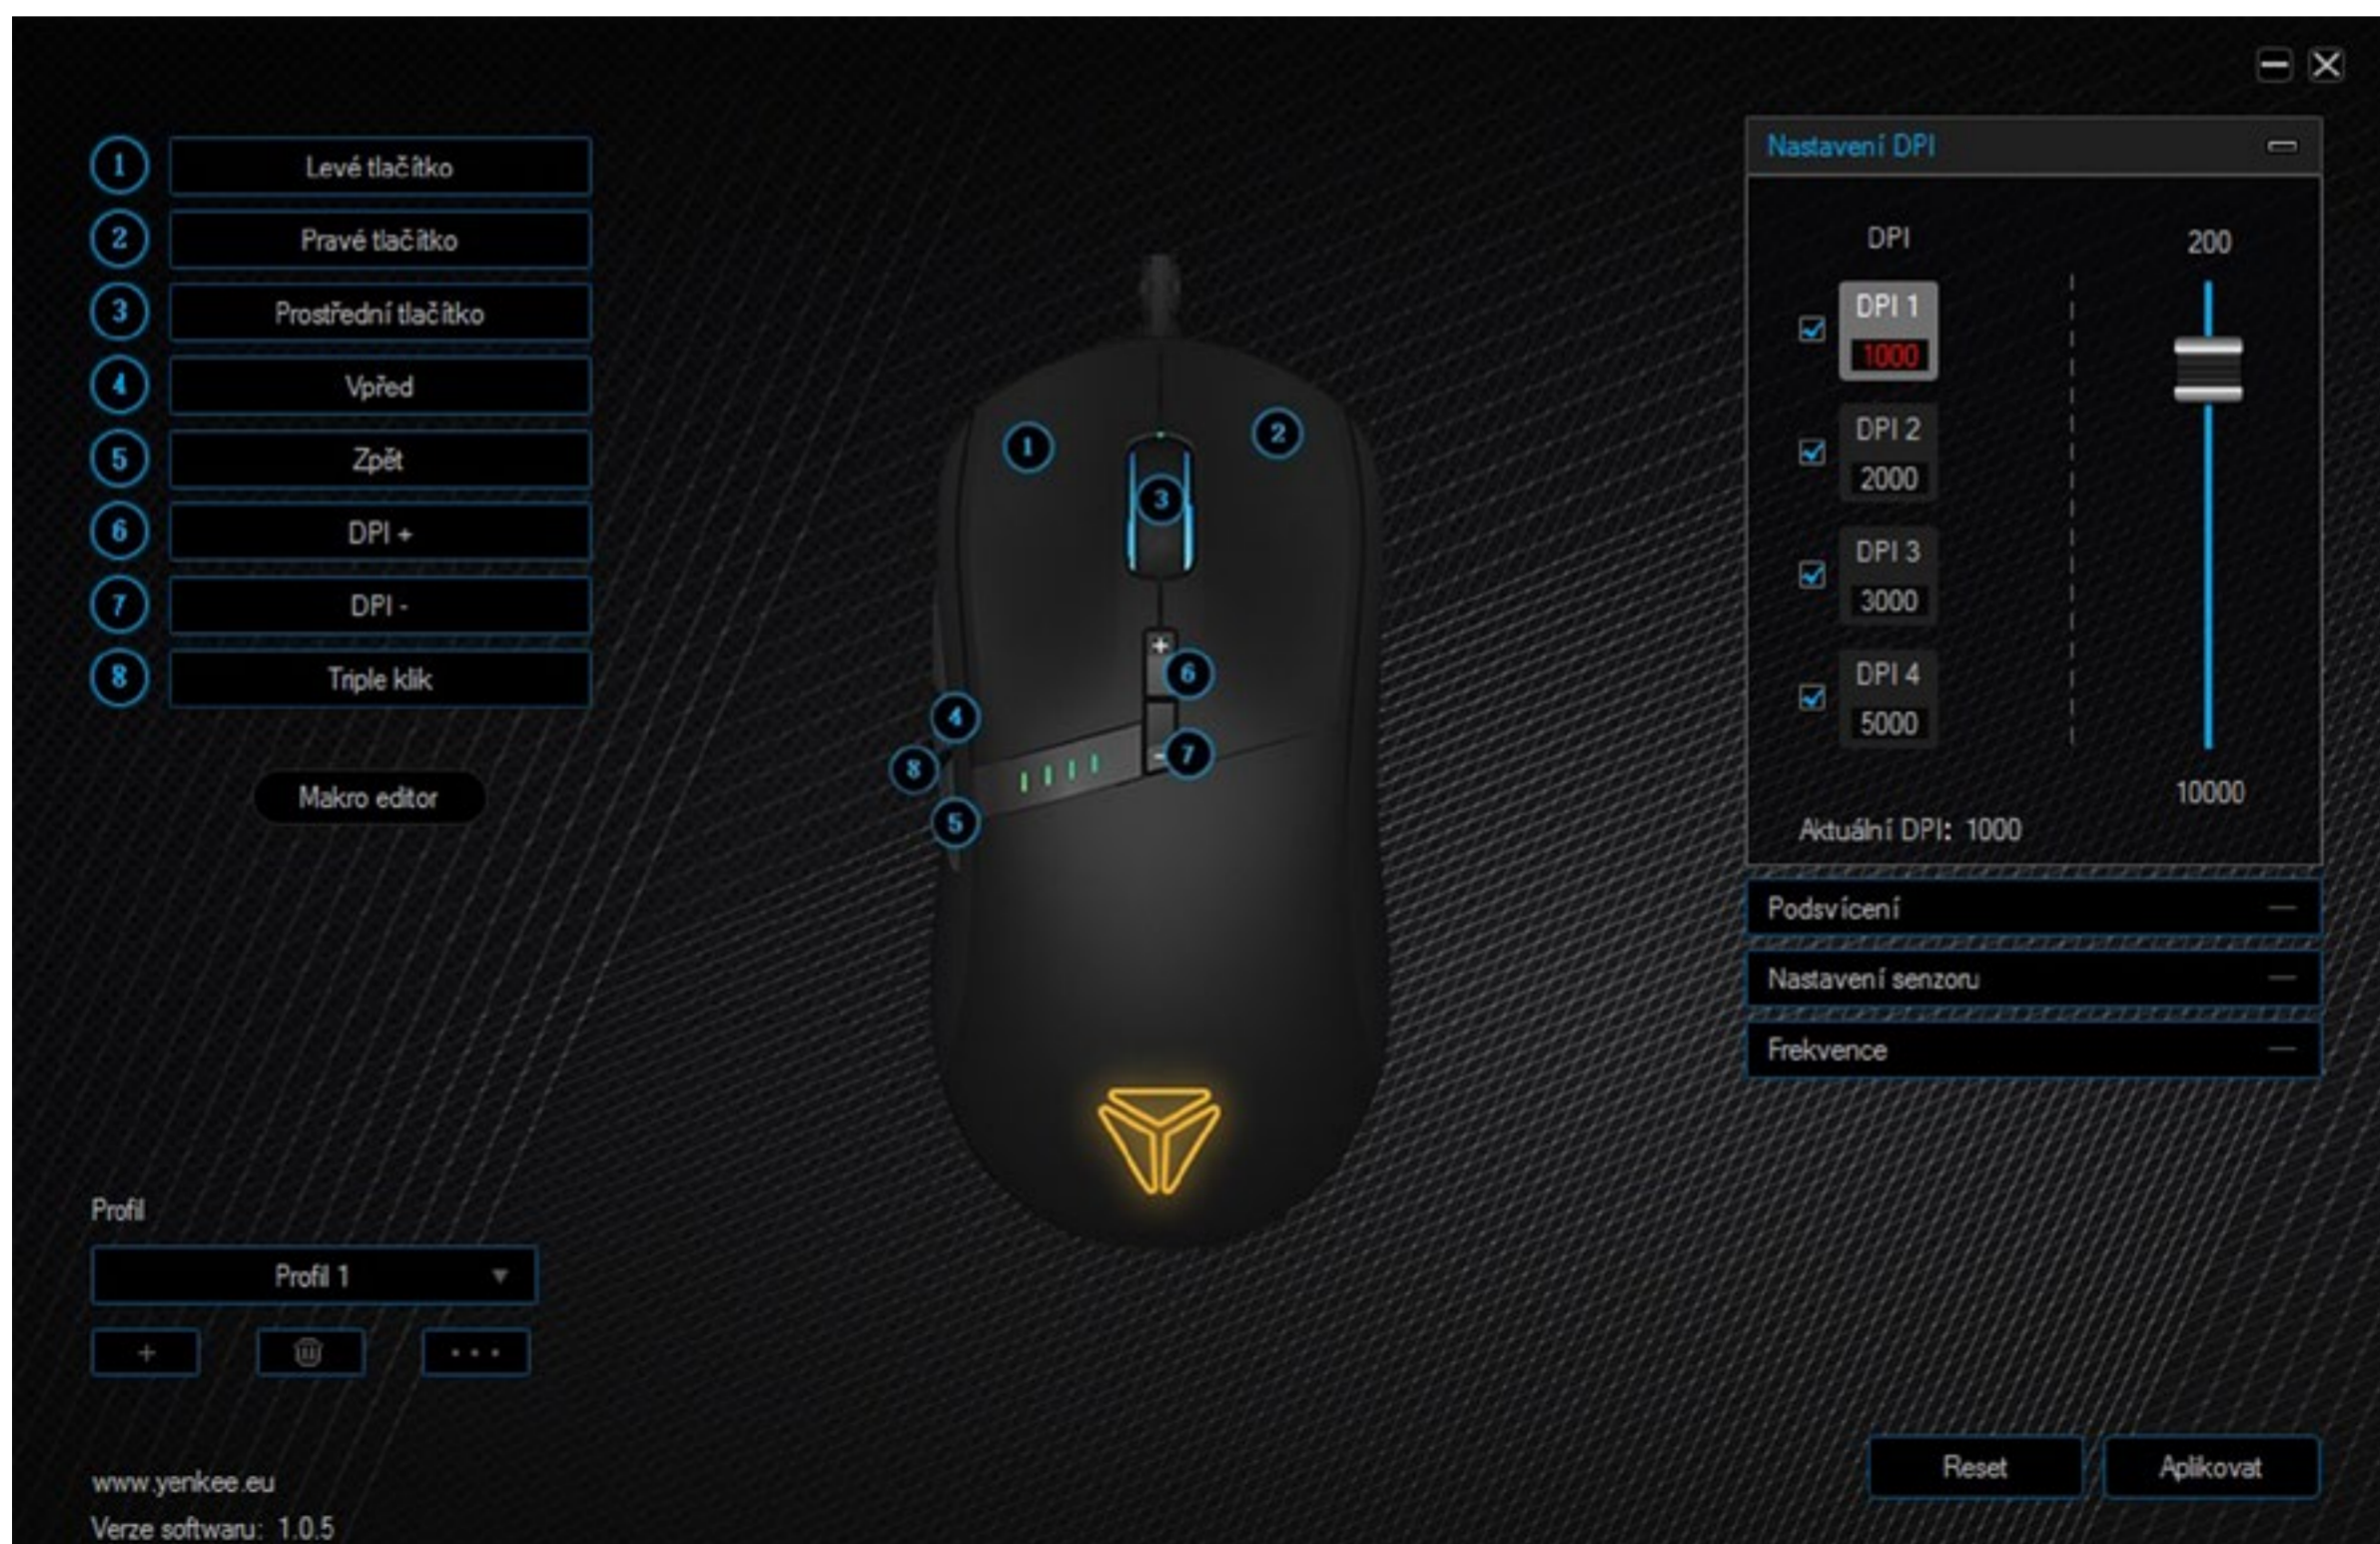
1 Levé tlačítko
2 Pravé tlačítko
3 Prostřední tlačítko
4 Vpřed
5 Zpět
6 DPI +
7 DPI -
8 Triple klik

Makro editor

1 2 3 + 6 4 8 - 7 5

Nastavení DPI

DPI

200

DPI 1
1000

DPI 2
2000

DPI 3
3000

DPI 4
5000

10000

Aktuální DPI: 1000

Podsvícení

Nastavení senzoru

Frekvence

Profil

Profil 1

+

...

Reset

Aplikovat

www.yenkee.eu
Verze softwaru: 1.0.5